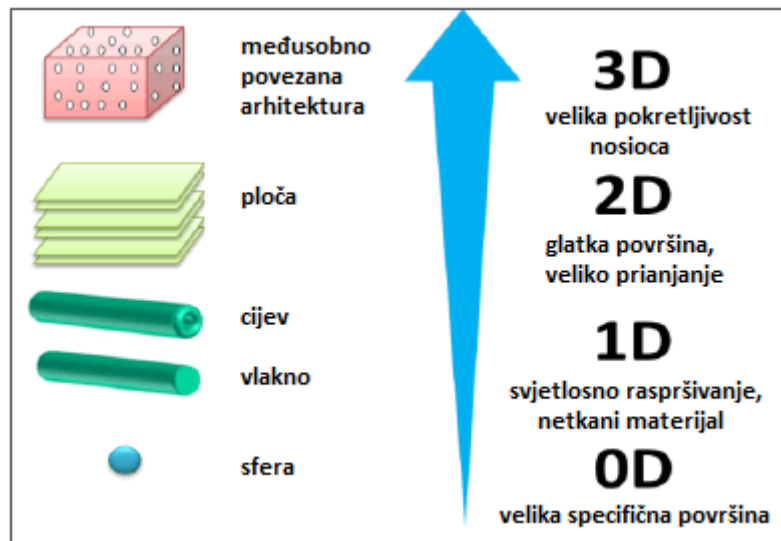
međusobno povezana arhitektura

ploča

cijev

vlakno

sfera

3D
velika pokretljivost nosioca

2D
glatka površina, veliko prianjanje

1D
svjetlosno raspršivanje, netkani materijal

0D
velika specifična površina